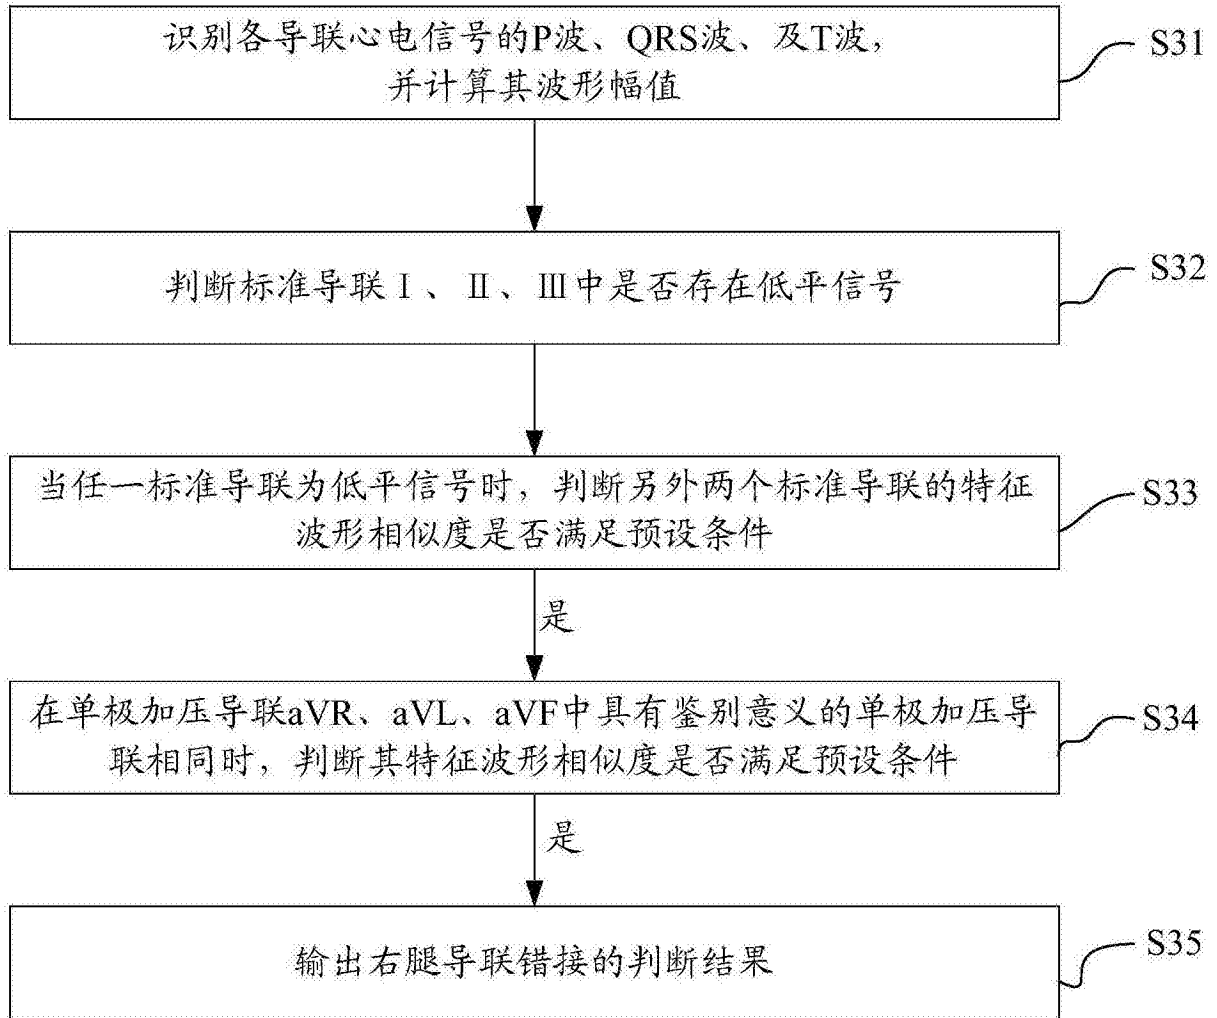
识别各导联心电信号的P波、QRS波、及T波，并计算其波形幅值

S31

判断标准导联Ⅰ、Ⅱ、Ⅲ中是否存在低平信号

S32

当任一标准导联为低平信号时，判断另外两个标准导联的特征波形相似度是否满足预设条件

S33

是

在单极加压导联aVR、aVL、aVF中具有鉴别意义的单极加压导联相同时，判断其特征波形相似度是否满足预设条件

S34

是

输出右腿导联错接的判断结果

S35